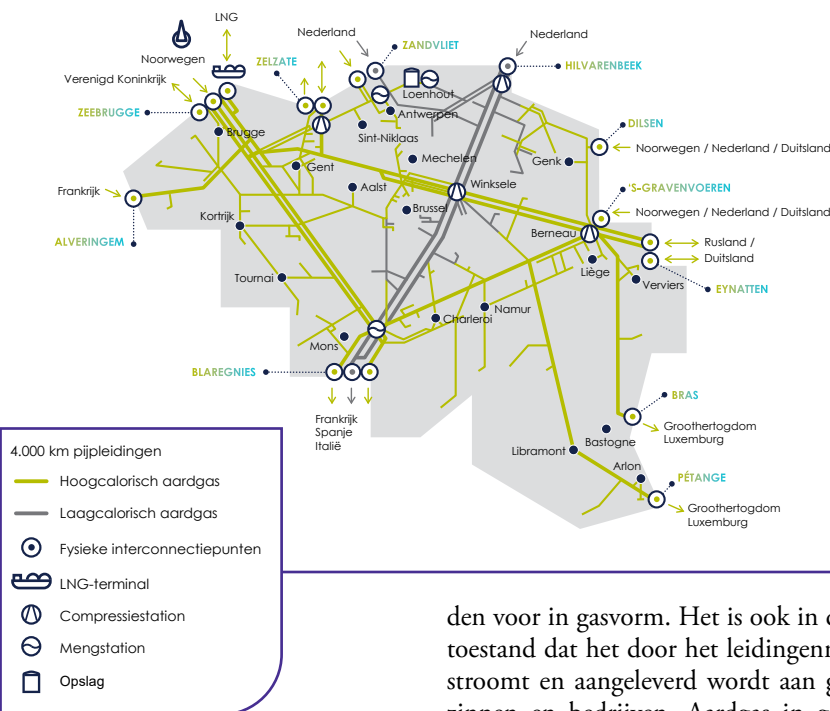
LNG
Noorwegen
Verenigd Koninkrijk
ZEEBRUGGE
ZELZATE
Nederland
ZANDVLIET
Nederland
HILVARENBEEK
Loenhout
Antwerpen
Sint-Niklaas
Brugge
Gent
Mechelen
Genk
DILSEN
Noorwegen / Nederland / Duitsland
Frankrijk
ALVERINGEM
Aalst
Winksele
Kortrijk
Brussel
'S-GRAVENVOEREN
Noorwegen / Nederland / Duitsland
Berneau
Rusland / Duitsland
Liège
Verviers
EYNATTEN
Tournai
Namur
Charleroi
Mons
BLAREGNIES
Frankrijk
Spanje
Italië
BRAS
Groothertogdom Luxemburg
Bastogne
Libramont
Arlon
PÉTANGE
Groothertogdom Luxemburg

4.000 km pijpleidingen
Hoogcalorisch aardgas
Laagcalorisch aardgas
Fysieke interconnectiepunten
LNG-terminal
Compressiestation
Mengstation
Opslag

den voor in gasvorm. Het is ook in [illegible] toestand dat het door het leidingenn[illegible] stroomt en aangeleverd wordt aan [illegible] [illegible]